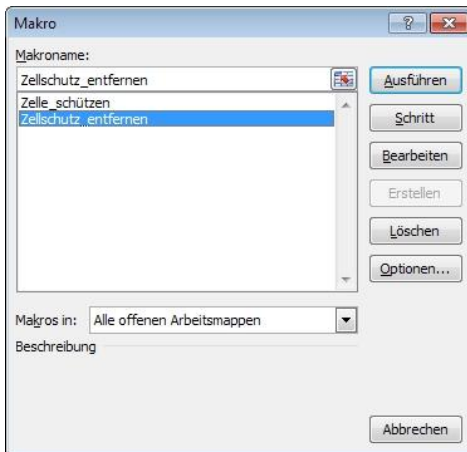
Makro

?

Makroname:

Zellschutz_entfernen

Zelle_schützen
Zellschutz_entfernen

Ausführen

Schritt

Bearbeiten

Erstellen

Löschen

Optionen...

Makros in: Alle offenen Arbeitsmappen

Beschreibung

Abbrechen